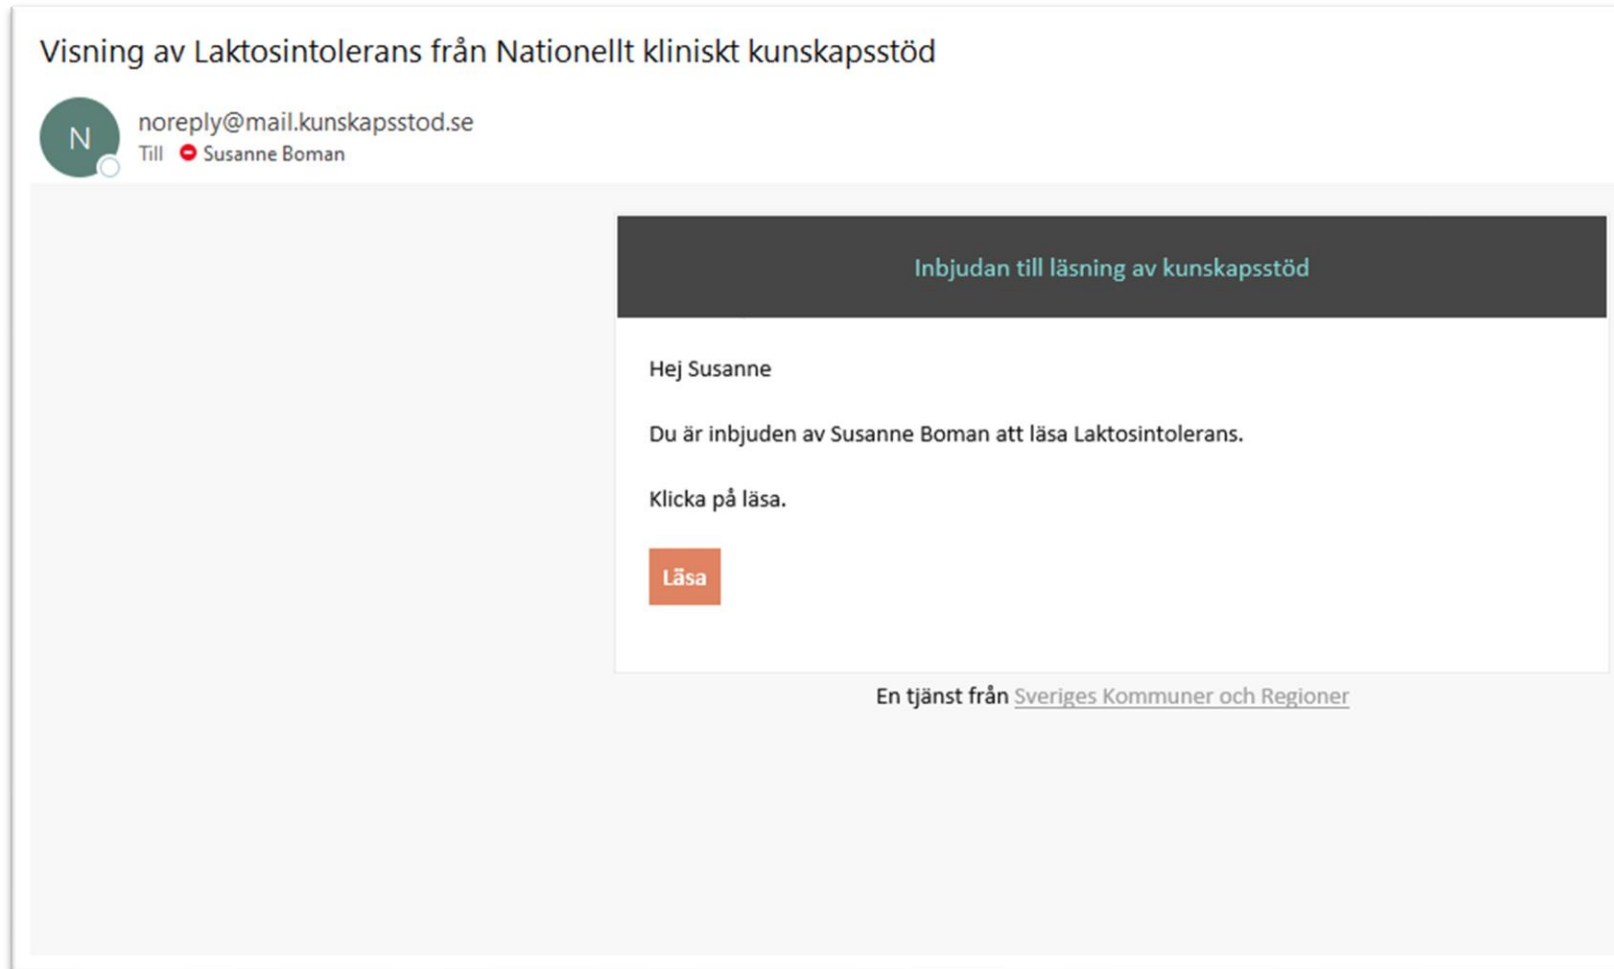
Visning av Laktosintolerans från Nationellt kliniskt kunskapsstöd

N

noreply@mail.kunskapsstod.se

Till Susanne Boman

Inbjudan till läsning av kunskapsstöd

Hej Susanne

Du är inbjuden av Susanne Boman att läsa Laktosintolerans.

Klicka på läsa.

Läsa

En tjänst från Sveriges Kommuner och Regioner